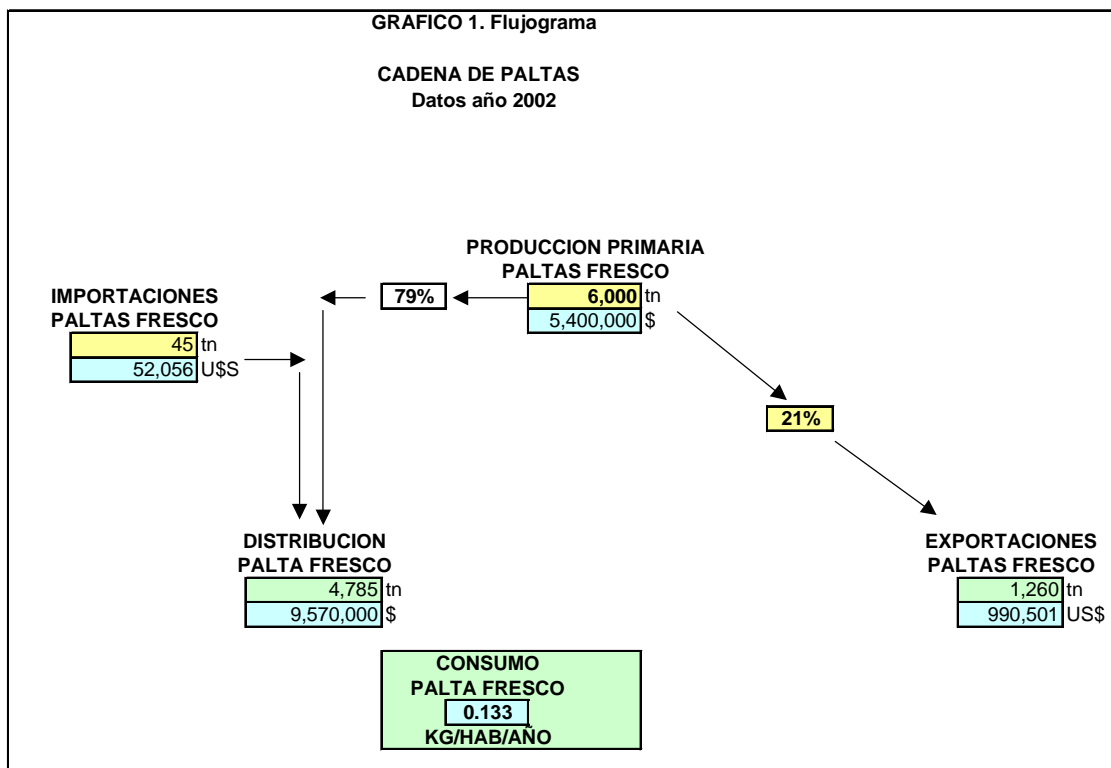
GRAFICO 1. Flujograma

CADENA DE PALTAS
Datos año 2002

PRODUCCION PRIMARIA
PALTAS FRESCO
6,000 tn
5,400,000 $

79%

IMPORTACIONES
PALTAS FRESCO
45 tn
52,056 U$S

21%

DISTRIBUCION
PALTA FRESCO
4,785 tn
9,570,000 $

EXPORTACIONES
PALTAS FRESCO
1,260 tn
990,501 US$

CONSUMO
PALTA FRESCO
0.133
KG/HAB/AÑO